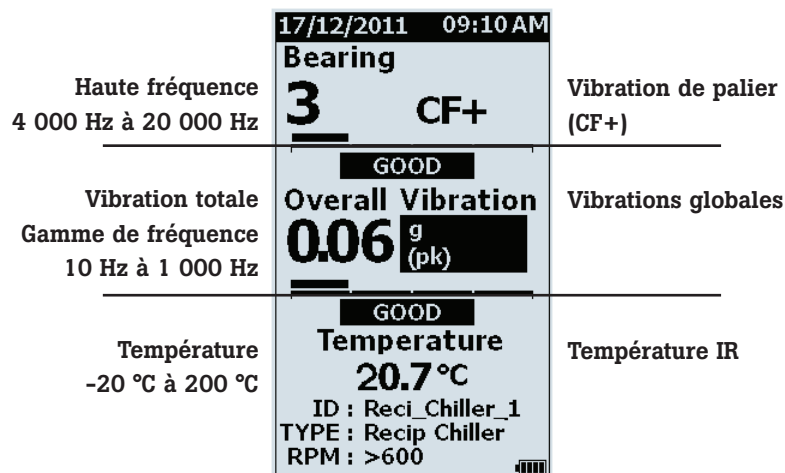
17/12/2011 09:10 AM

Bearing

Haute fréquence
4 000 Hz à 20 000 Hz

3 CF+

Vibration de palier
(CF+)

GOOD

Vibration totale
Gamme de fréquence
10 Hz à 1 000 Hz

Overall Vibration

0.06 g
(pk)

Vibrations globales

GOOD

Température
-20 °C à 200 °C

Temperature

20.7 °C

Température IR

ID : Reci_Chiller_1
TYPE : Recip Chiller
RPM : >600